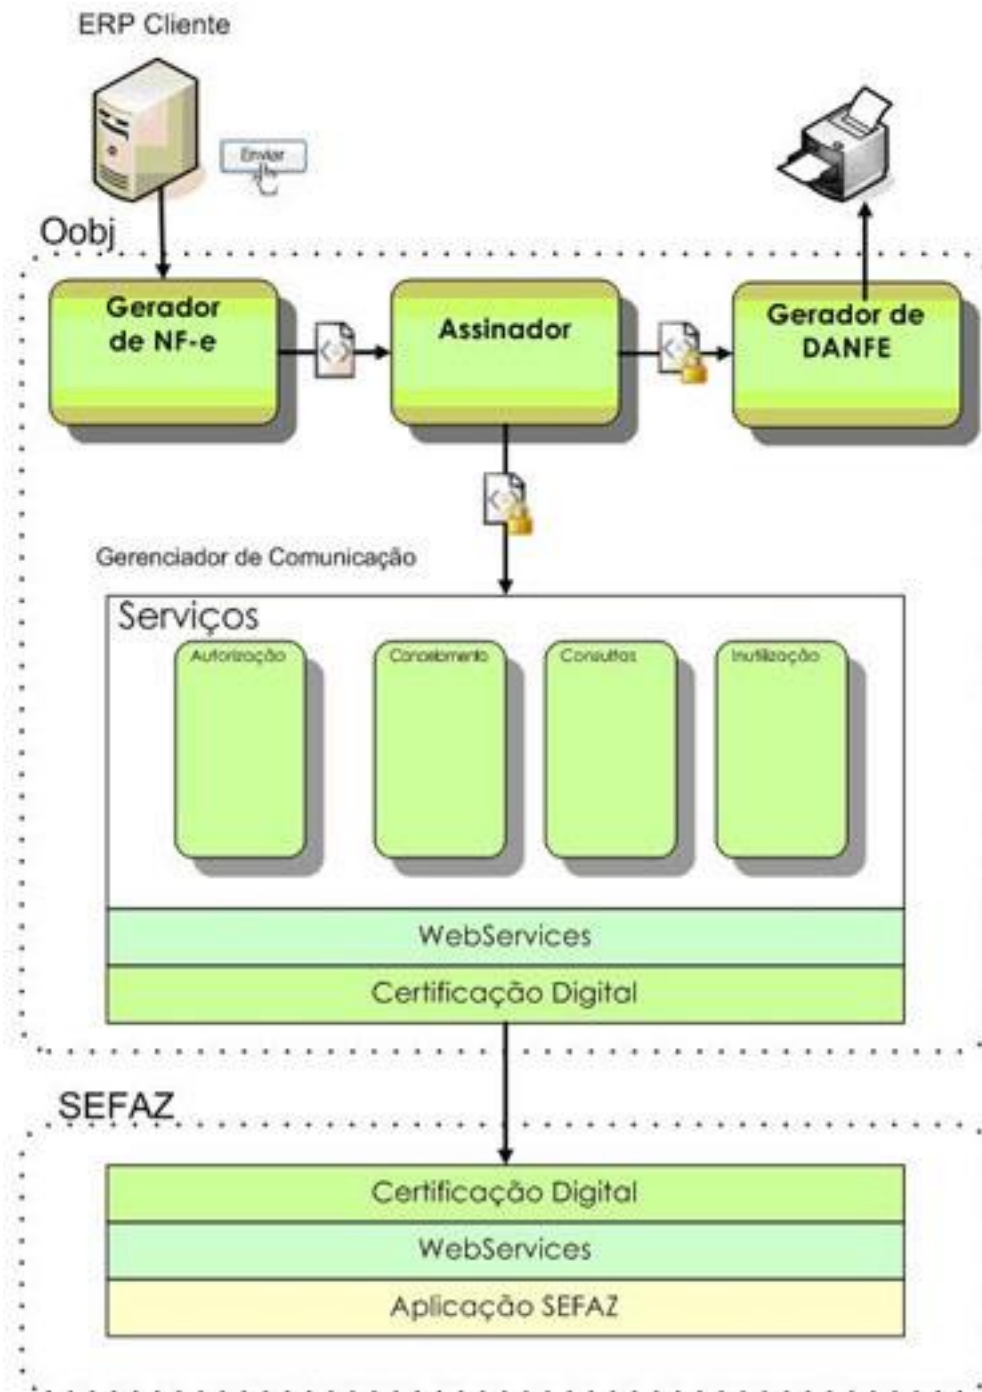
ERP Cliente

Enviar

Oobj

Gerador de NF-e

Assinador

Gerador de DANFE

Gerenciador de Comunicação

Serviços

Autorização

Cancelamento

Consultas

Inutilização

WebServices

Certificação Digital

SEFAZ

Certificação Digital

WebServices

Aplicação SEFAZ